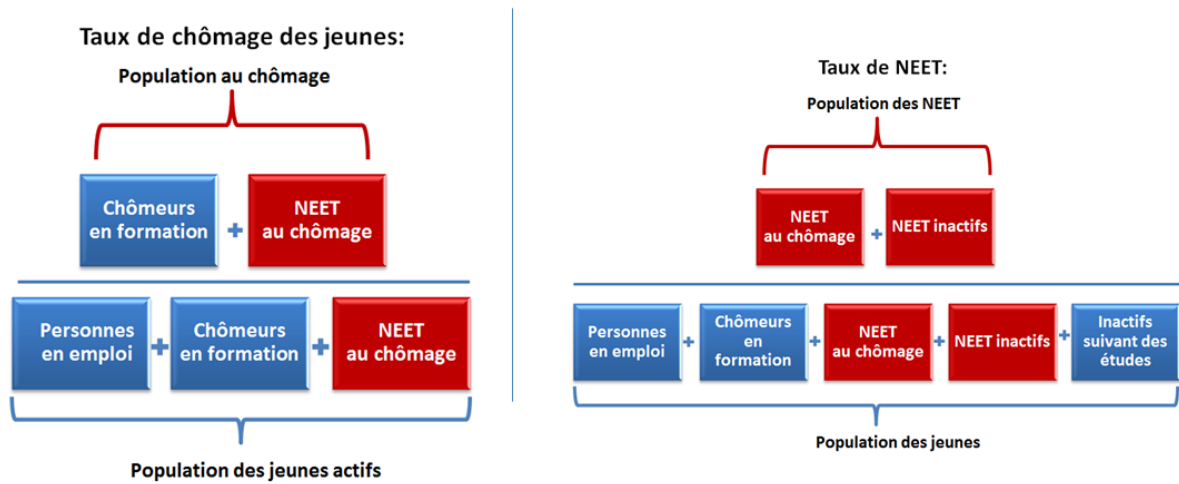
Taux de chômage des jeunes:

Population au chômage

Chômeurs en formation + NEET au chômage

Personnes en emploi + Chômeurs en formation + NEET au chômage

Population des jeunes actifs

Taux de NEET:

Population des NEET

NEET au chômage + NEET inactifs

Personnes en emploi + Chômeurs en formation + NEET au chômage + NEET inactifs + Inactifs suivant des études

Population des jeunes